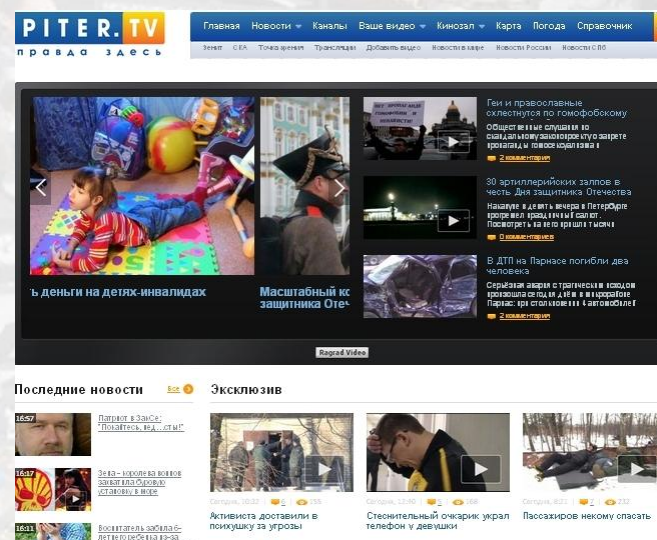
PITER.TV
правда здесь

Главная Новости Каналы Ваше видео Кинозал Карта Погода Справочник

Зенит СКА Точка зрения Трансляции Добавить видео Новости в мире Новости России Новости СПб

ь деньги на детях-инвалидах

Масштабный к защитника Оте

Геи и православные схлестнутся по гомофобскому

Общественные слушания по скандальному законопроекту о запрете пропаганды гомосексуализма

2 комментария

30 артиллерийских залпов в честь Дня защитника Отечества

Накануне в девять вечера в Петербурге прогремел праздничный салют. Посмотреть на него пришли тысячи

0 комментариев

В ДТП на Парнасе погибли два человека

Серьёзная авария с трагическим исходом произошла сегодня днём в микрорайоне Парнас: при столкновении 4 автомобилей

2 комментария

Ragrad Video

Последние новости Все

16:57 Патриот в ЗакСе: "Покайтесь, вед... сты!"

16:17 Зевс - королева воинов захватила буровую установку в море

16:11 Воспитатель забила 6-летнего ребенка из-за

Эксклюзив

Сегодня, 18:32 6 155
Активиста доставили в психушку за угрозы

Сегодня, 13:40 5 168
Стеснительный очкарик украл телефон у девушки

Сегодня, 8:21 7 232
Пассажиров некому спасать